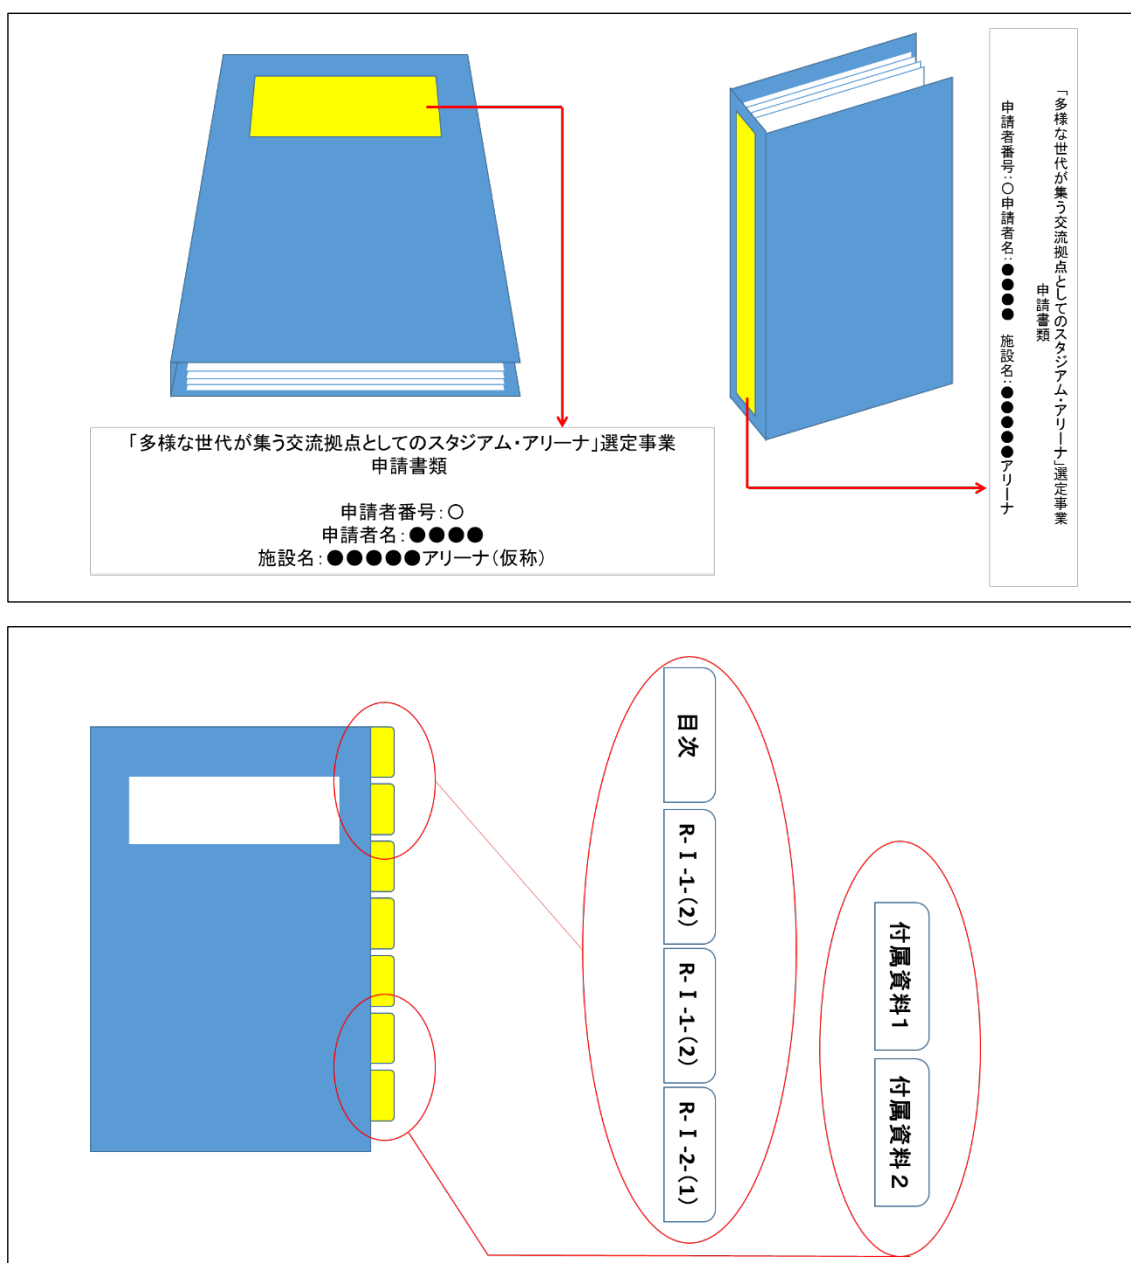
「多様な世代が集う交流拠点としてのスタジアム・アリーナ」選定事業
申請書類

申請者番号：○
申請者名：●●●●
施設名：●●●●●アリーナ（仮称）

「多様な世代が集う交流拠点としてのスタジアム・アリーナ」選定事業
申請書類
申請者番号：○申請者名：●●●● 施設名：●●●●●アリーナ

目次

R-Ⅰ-1-(2)

R-Ⅰ-1-(2)

R-Ⅰ-2-(1)

付属資料1

付属資料2